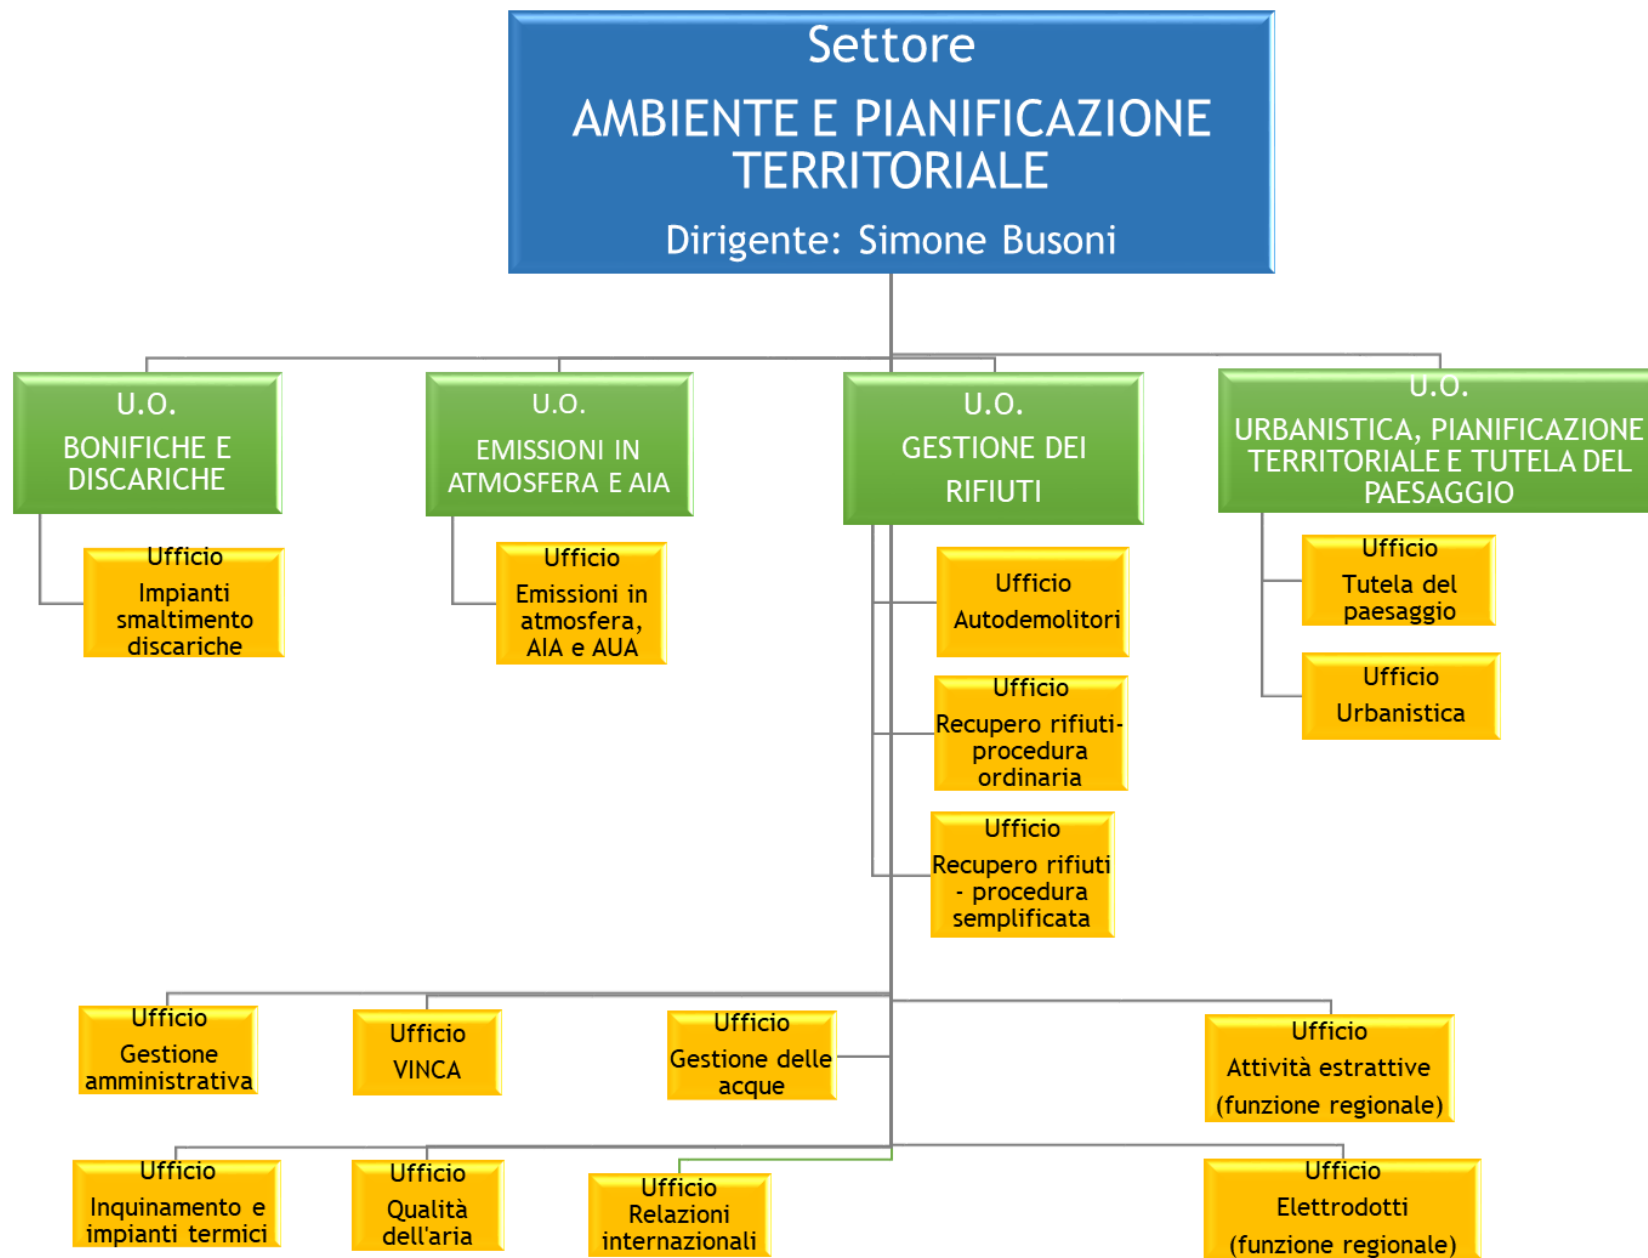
Settore

AMBIENTE E PIANIFICAZIONE TERRITORIALE

Dirigente: Simone Busoni

U.O.

BONIFICHE E DISCARICHE

U.O.

EMISSIONI IN ATMOSFERA E AIA

U.O.

GESTIONE DEI RIFIUTI

U.O.

URBANISTICA, PIANIFICAZIONE TERRITORIALE E TUTELA DEL PAESAGGIO

Ufficio
Impianti smaltimento discariche

Ufficio
Emissioni in atmosfera, AIA e AUA

Ufficio
Autodemolitori

Ufficio
Recupero rifiuti-procedura ordinaria

Ufficio
Recupero rifiuti - procedura semplificata

Ufficio
Tutela del paesaggio

Ufficio
Urbanistica

Ufficio
Gestione amministrativa

Ufficio
VINCA

Ufficio
Gestione delle acque

Ufficio
Attività estrattive
(funzione regionale)

Ufficio
Inquinamento e impianti termici

Ufficio
Qualità dell'aria

Ufficio
Relazioni internazionali

Ufficio
Elettrodotti
(funzione regionale)